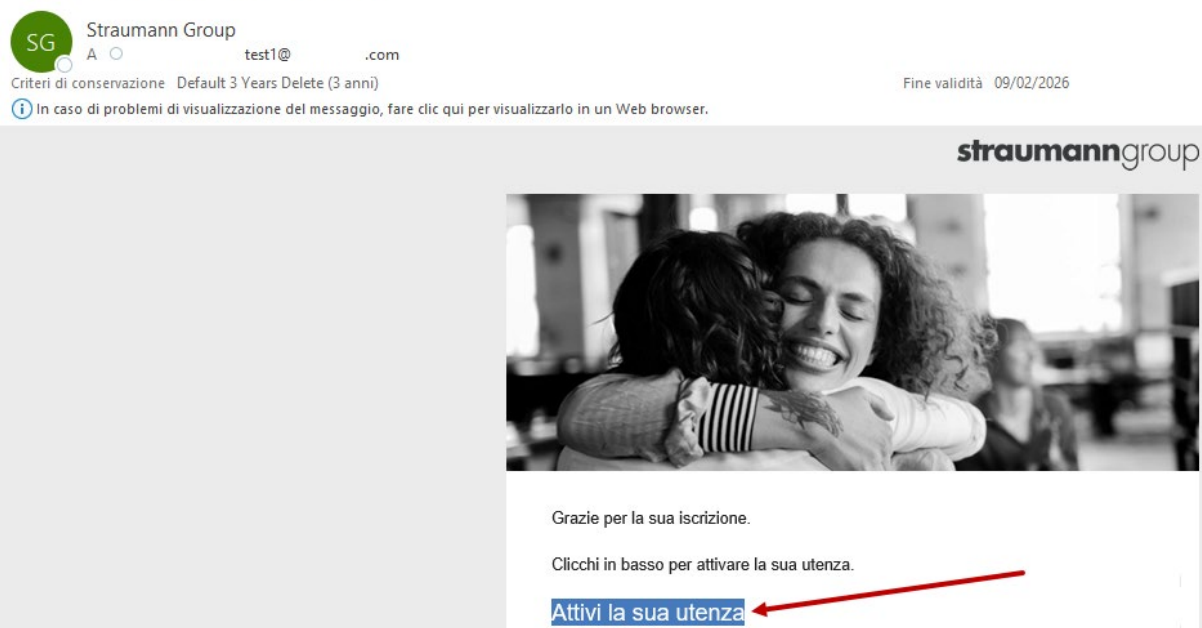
SG
Straumann Group
A test1@ .com
Criteri di conservazione Default 3 Years Delete (3 anni)
Fine validità 09/02/2026
In caso di problemi di visualizzazione del messaggio, fare clic qui per visualizzarlo in un Web browser.

straumanngroup

Grazie per la sua iscrizione.

Clicchi in basso per attivare la sua utenza.

Attivi la sua utenza